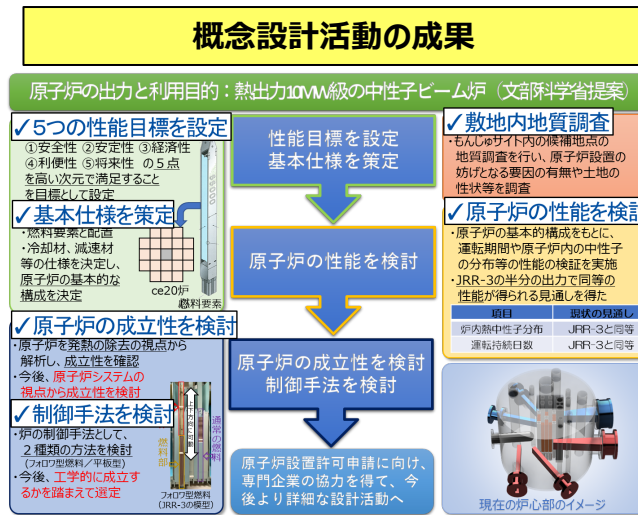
概念設計活動の成果

原子炉の出力と利用目的：熱出力10MW級の中性子ビーム炉（文部科学省提案）

✓5つの性能目標を設定
①安全性 ②安定性 ③経済性 ④利便性 ⑤将来性 の5点を高い次元で満足することを目標として設定

✓基本仕様を策定
・燃料要素と配置
・冷却材、減速材等の仕様を決定し、原子炉の基本的な構成を決定

ce20炉
燃料要素

性能目標を設定
基本仕様を策定

原子炉の性能を検討

原子炉の成立性を検討
制御手法を検討

原子炉設置許可申請に向け、専門企業の協力を得て、今後より詳細な設計活動へ

✓敷地内地質調査
・もんじゅサイト内の候補地点の地質調査を行い、原子炉設置の妨げとなる要因の有無や土地の性状等を調査

✓原子炉の性能を検討
・原子炉の基本的構成をもとに、運転期間や原子炉内の中性子の分布等の性能の検証を実施
・JRR-3の半分の出力で同等の性能が得られる見通しを得た

| 項目 | 現状の見通し |
|---|---|
| 炉内熱中性子分布 | JRR-3と同等 |
| 運転持続日数 | JRR-3と同等 |

✓原子炉の成立性を検討
・原子炉を発熱の除去の視点から解析し、成立性を確認
・今後、原子炉システムの視点から成立性を検討

✓制御手法を検討
・炉の制御手法として、2種類の方法を検討（フォロワ型燃料／平板型）
・今後、工学的に成立するかを踏まえて選定

燃料部
通常の燃料
フォロワ型燃料（JRR-3の模型）

現在の炉心部のイメージ